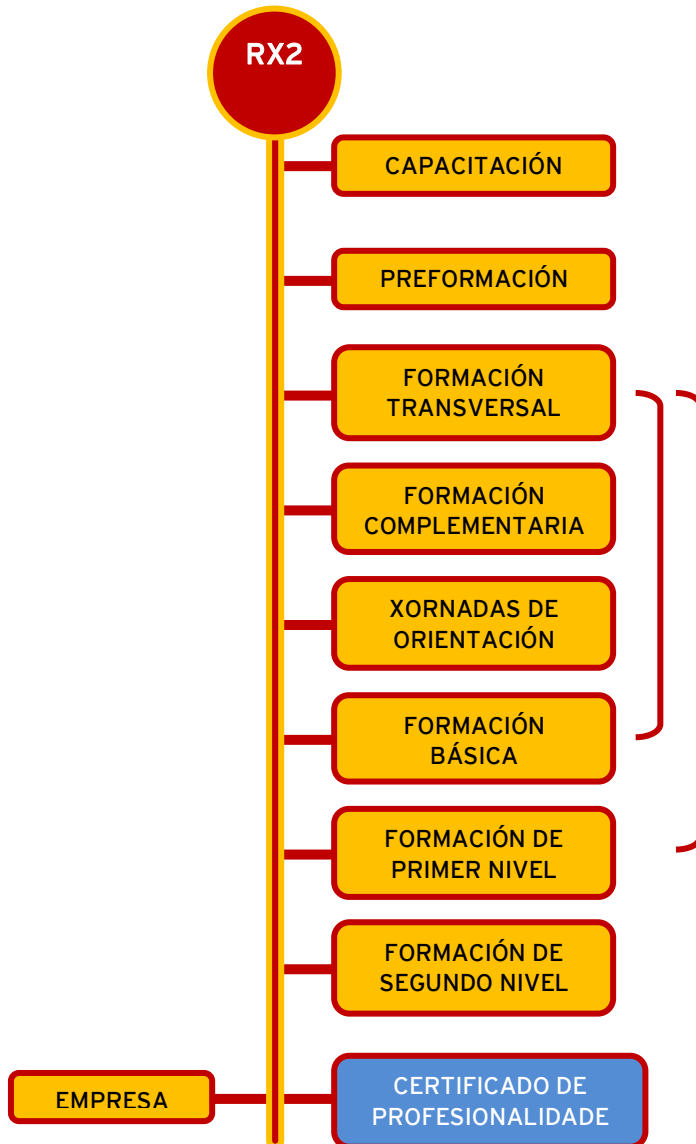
RX2

CAPACITACIÓN

PREFORMACIÓN

FORMACIÓN TRANSVERSAL

FORMACIÓN COMPLEMENTARIA

XORNADAS DE ORIENTACIÓN

FORMACIÓN BÁSICA

FORMACIÓN DE PRIMER NIVEL

FORMACIÓN DE SEGUNDO NIVEL

EMPRESA

CERTIFICADO DE PROFESIONALIDADE